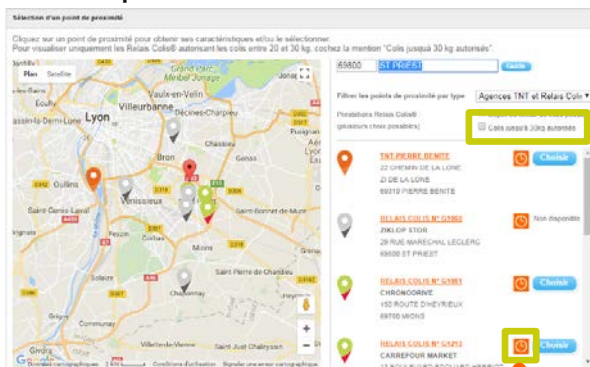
Sélection d'un point de proximité

Cliquez sur un point de proximité pour obtenir ses caractéristiques et/ou le sélectionner.
Pour visualiser uniquement les Relais Colis® autorisant les colis entre 20 et 30 kg, cochez la mention "Colis jusqu'à 30 kg autorisés".

Plan Satellite

Vaulx-en-Velin
Villeurbanne
Lyon
Décines-Charpieu
Bron
Oullins
Vénissieux
Saint-Genis-Laval
Saint-Priest
Saint-Bonnet-de-Mure
Mions
Saint-Pierre-de-Chandieu
Chaponnay
Google
Conditions d'utilisation
Signaler une erreur cartographique

69800 ST PRIEST Go

Filtrer les points de proximité par type : Agences TNT et Relais Colis

Possibilités Relais Colis®
(plusieurs choix possibles)

Colis jusqu'à 30kg autorisés

TNT PIERRE BENITE
22 CHEMIN DE LA LONE
ZI DE LA LONE
69310 PIERRE BENITE
Choisir

RELAIS COLIS N° G1060
ZIKLOP STOR
28 RUE MARECHAL LECLERC
69800 ST PRIEST
Non disponible

RELAIS COLIS N° G1061
CHRONODRIVE
150 ROUTE D'HEYRIEUX
69780 MIONS
Choisir

RELAIS COLIS N° G1212
CARREFOUR MARKET
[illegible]
Choisir